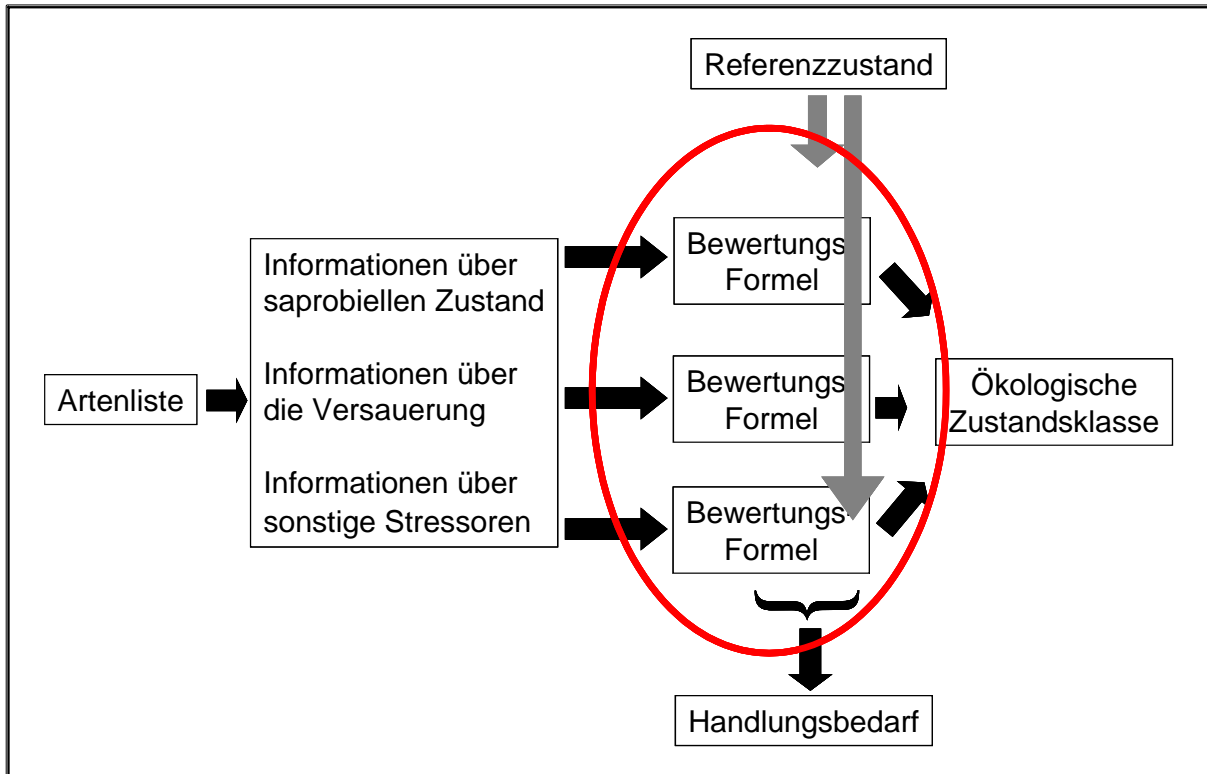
Referenzzustand

Artenliste

Informationen über saprobiellen Zustand

Informationen über die Versauerung

Informationen über sonstige Stressoren

Bewertungs Formel

Bewertungs Formel

Bewertungs Formel

Ökologische Zustandsklasse

Handlungsbedarf